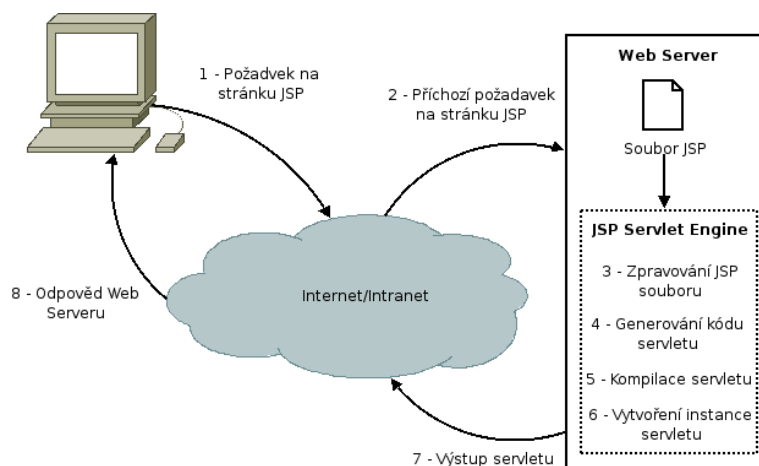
1 - Požadvek na stránku JSP

2 - Příchozí požadavek na stránku JSP

Web Server

Soubor JSP

JSP Servlet Engine

3 - Zpravování JSP souboru

4 - Generování kódu servletu

5 - Kompilace servletu

6 - Vytvoření instance servletu

Internet/Intranet

8 - Odpověd Web Serveru

7 - Výstup servletu